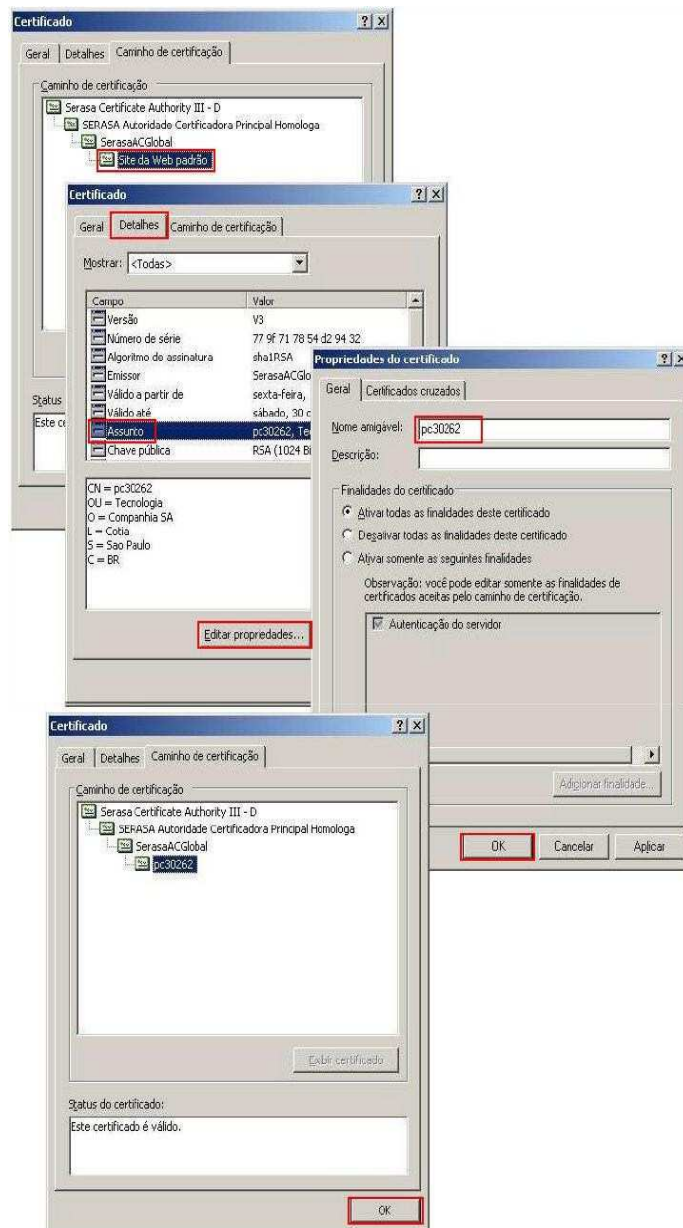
Certificado ? X

Geral | Detalhes | Caminho de certificação

Caminho de certificação

Serasa Certificate Authority III - D
SERASA Autoridade Certificadora Principal Homologa
SerasaACGlobal
Site da Web padrão

Status

Este ce

Certificado ? X

Geral | Detalhes | Caminho de certificação

Mostrar: <Todas>

| Campo | Valor |
|---|---|
| Versão | V3 |
| Número de série | 77 9f 71 78 54 d2 94 32 |
| Algoritmo de assinatura | sha1RSA |
| Emissor | SerasaACGlo |
| Válido a partir de | sexta-feira, |
| Válido até | sábado, 30 c |
| Assunto | pc30262, Te |
| Chave pública | RSA (1024 Bi |

CN = pc30262
OU = Tecnologia
O = Companhia SA
L = Cotia
S = Sao Paulo
C = BR

Editar propriedades...

Propriedades do certificado ? X

Geral | Certificados cruzados

Nome amigável: pc30262

Descrição:

Finalidades do certificado

Ativar todas as finalidades deste certificado
Desativar todas as finalidades deste certificado
Ativar somente as seguintes finalidades

Observação: você pode editar somente as finalidades de certificados aceitas pelo caminho de certificação.

Autenticação do servidor

Adicionar finalidade...

OK | Cancelar | Aplicar

Certificado ? X

Geral | Detalhes | Caminho de certificação

Caminho de certificação

Serasa Certificate Authority III - D
SERASA Autoridade Certificadora Principal Homologa
SerasaACGlobal
pc30262

Exibir certificado

Status do certificado:

Este certificado é válido.

OK